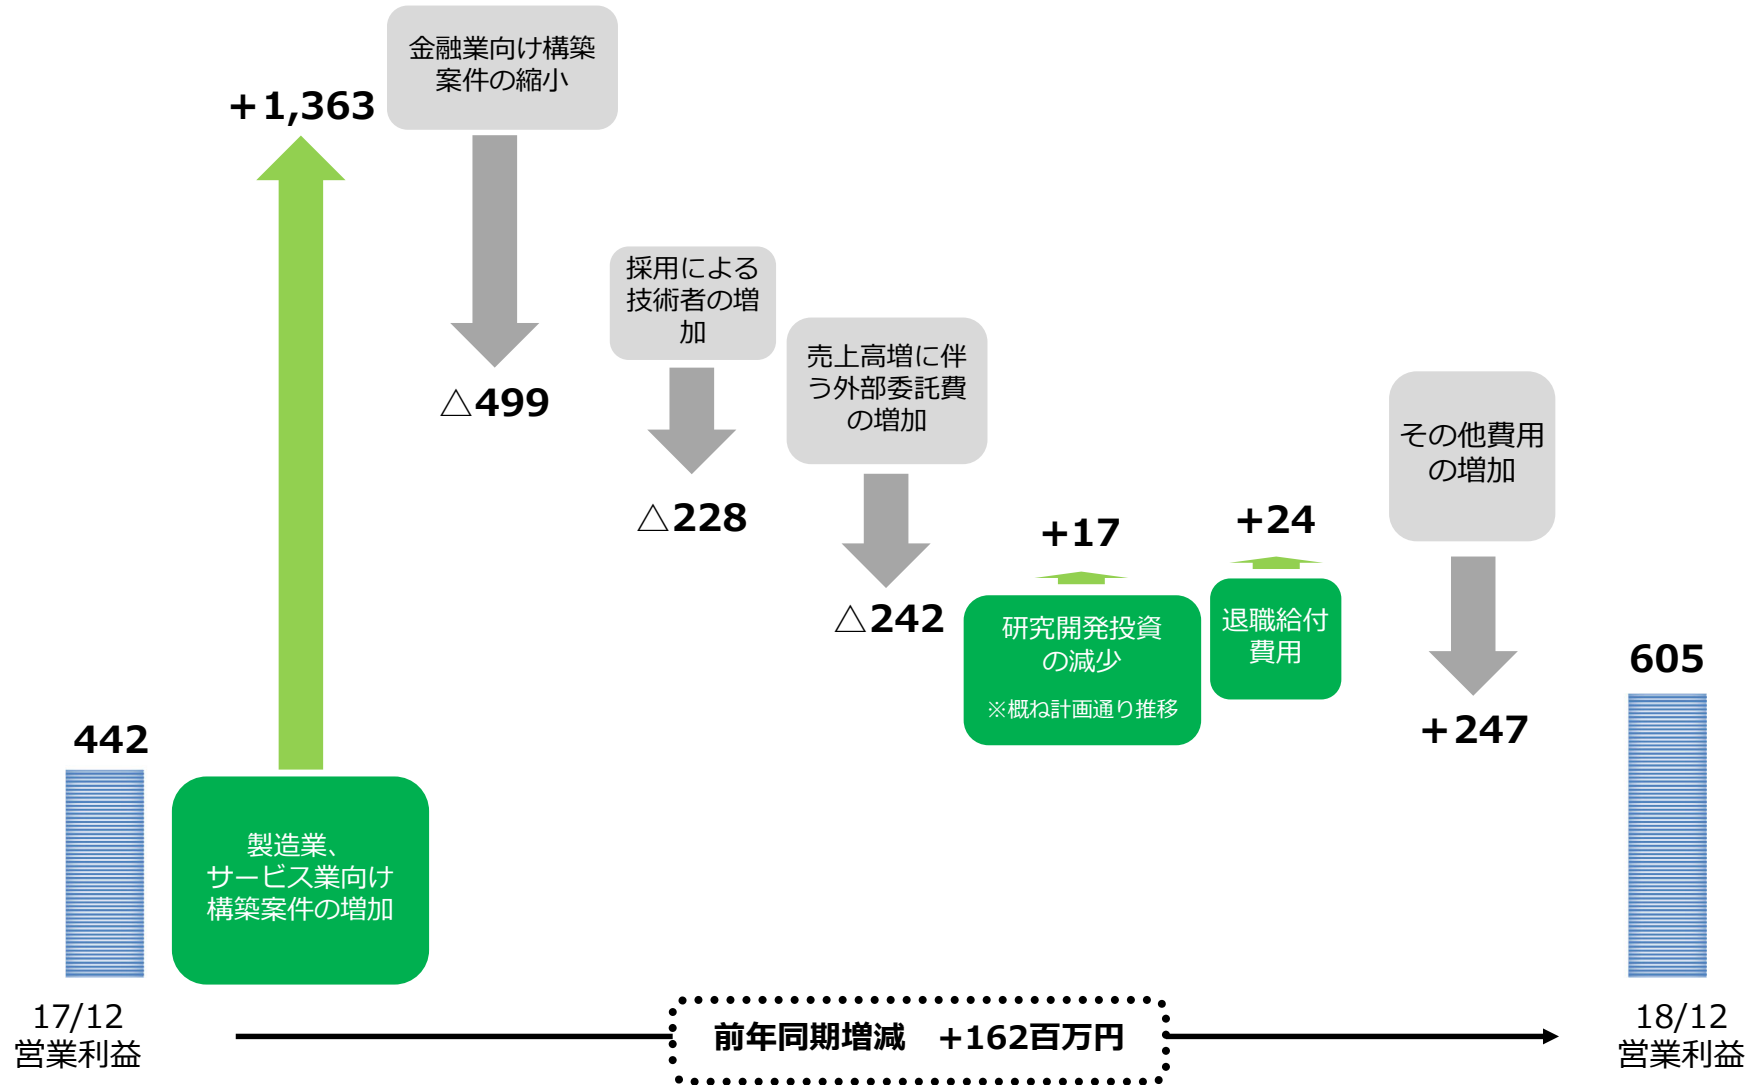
442

製造業、サービス業向け構築案件の増加

+1,363

金融業向け構築案件の縮小

△499

採用による技術者の増加

△228

売上高増に伴う外部委託費の増加

△242

+17

研究開発投資の減少

※概ね計画通り推移

+24

退職給付費用

その他費用の増加

+247

605

17/12
営業利益

前年同期増減　+162百万円

18/12
営業利益